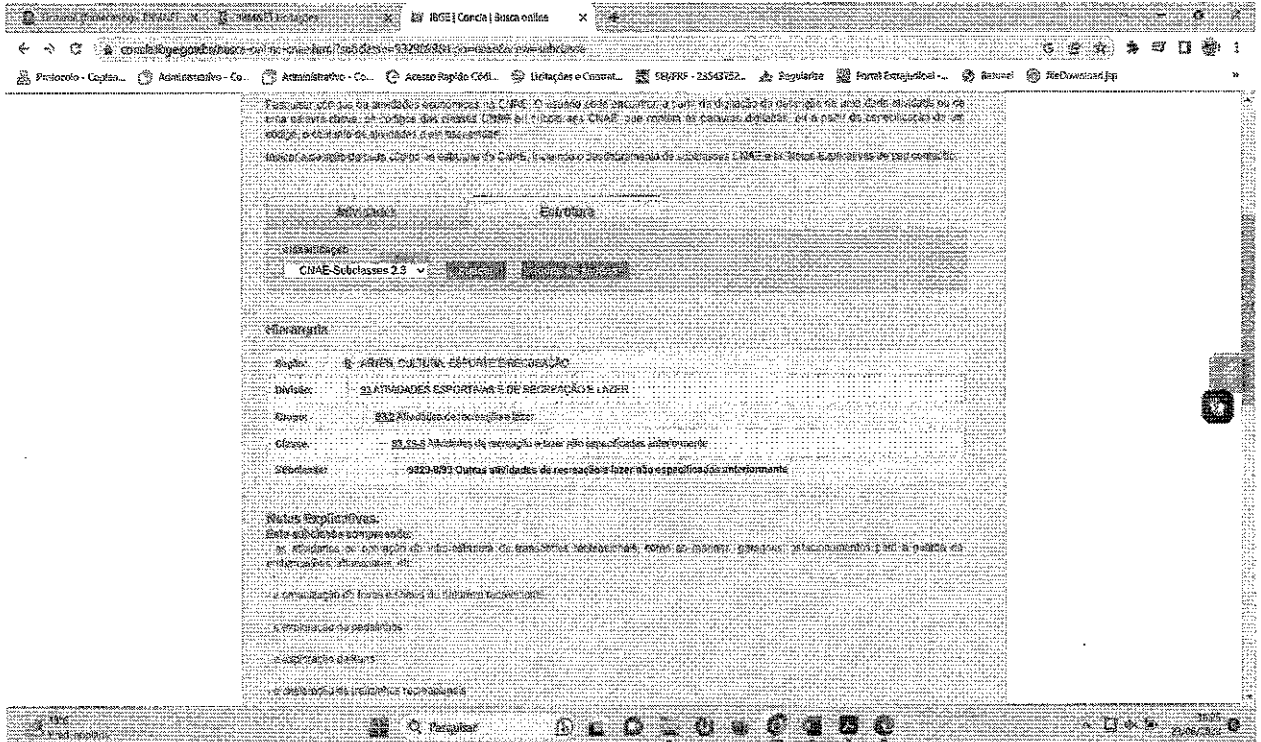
IBGE | Concla | Busca online

concla.ibge.gov.br/busca-online-cnae.html?subclasse=9329899&tipo=cnae&versao=subclasses

Protocolo - Consulta... Administrativo - Co... Administrativo - Co... Acesso Rápido Códi... Licitações e Contrat... SEI/PRF - 23543722... Regularize Portal Extrajudicial -... Bancos FileDownload.jsp

Pesquisar códigos de atividades econômicas na CNAE. O usuário pode encontrar a partir da digitação da descrição de uma dada atividade ou de uma palavra chave, os códigos das classes CNAE ou subclasses CNAE, que contêm as palavras digitadas; ou a partir da especificação de um código, o conteúdo de atividades a ele associadas.

Buscar a estrutura de toda CNAE ou estrutura da CNAE, incluindo o desdobramento de subclasses CNAE e as Notas Explicativas de seu conteúdo.

Atividades Estrutura

Classificação
CNAE-Subclasses 2.3

Hierarquia

| | |
|---|---|
| Seção: | R ARTES, CULTURA, ESPORTE E RECREAÇÃO |
| Divisão: | 93 ATIVIDADES ESPORTIVAS E DE RECREAÇÃO E LAZER |
| Grupo: | 93.2 Atividades de recreação e lazer |
| Classe: | 93.29-8 Atividades de recreação e lazer não especificadas anteriormente |
| Subclasse: | 9329-8/99 Outras atividades de recreação e lazer não especificadas anteriormente |

Notas Explicativas:
Esta subclasse compreende:
- as atividades de operação de infra-estrutura de transportes recreacionais, como as marinas, garagens, atracadouros para a guarda de embarcações, atracadouros, etc.

- a organização de feiras e festas de caráter recreativo

- a exploração de pedalinhos

- a exploração de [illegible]

- a exploração de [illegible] recreativas

Pesquisar

23/06/2023